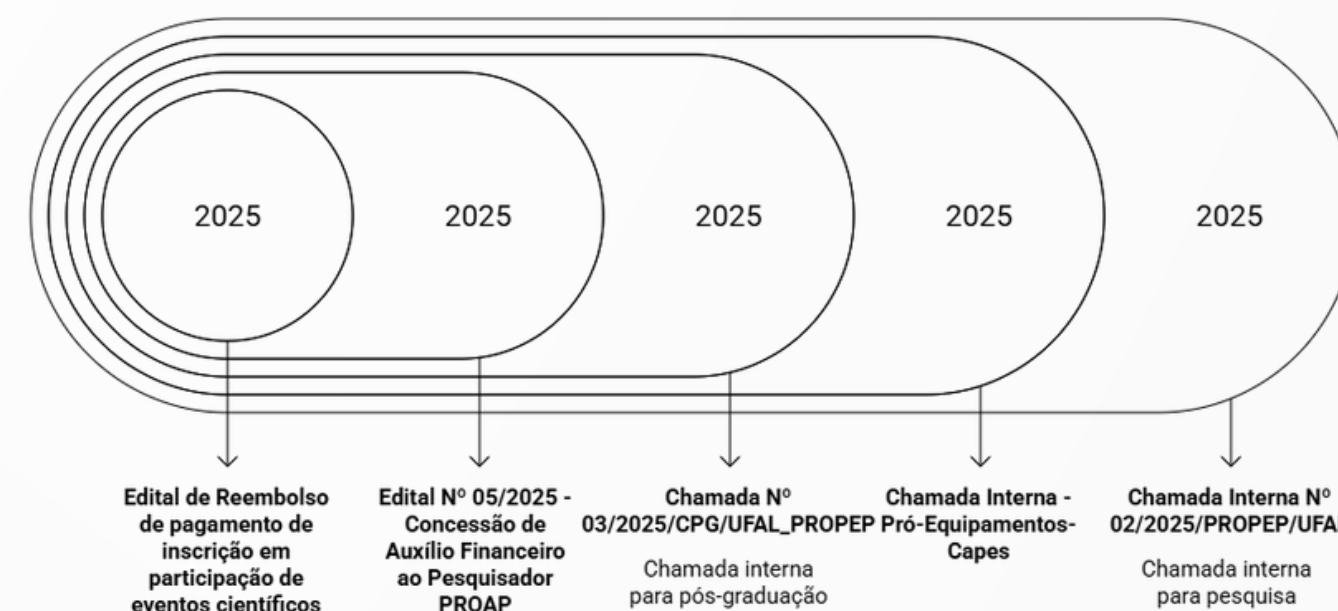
2025

2025

2025

2025

2025

Edital de Reembolso de pagamento de inscrição em participação de eventos científicos

Edital Nº 05/2025 - Concessão de Auxílio Financeiro ao Pesquisador PROAP

Chamada Nº 03/2025/CPG/UFAL_PROPEP

Chamada interna para pós-graduação

Chamada Interna - Pró-Equipamentos-Capes

Chamada Interna Nº 02/2025/PROPEP/UFA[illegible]

Chamada interna para pesquisa